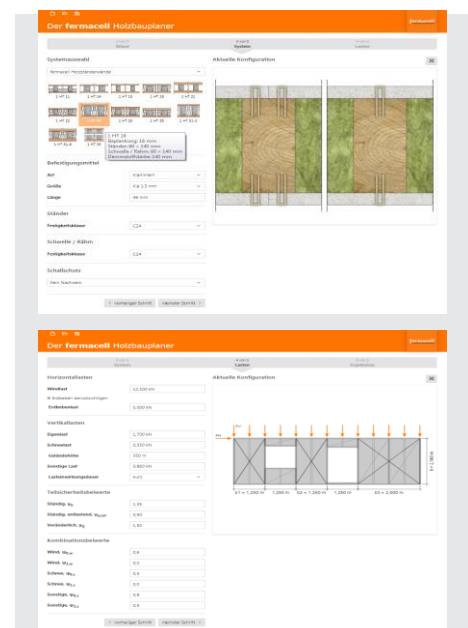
Der fermacell Holzbauplaner

fermacell

Schritt 1
Sistem

Schritt 2
System

Schritt 3
Lasten

Systemauswahl

fermacell Holzständerwände

1 HT 11
1 HT 14
1 HT 16
1 HT 18
1 HT 20
1 HT 21
1 HT 22
1 HT 26
1 HT 31
1 HT 31.1
1 HT 31.6
1 HT 32

1 HT 28
Beplankung: 18 mm
Ständer: 60 × 140 mm
Schwelle / Rähm: 60 × 140 mm
Dämmstoffdicke: 140 mm

Befestigungsmittel

Art
Klammern

Größe
Ø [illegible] mm

Länge
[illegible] mm

Ständer

Festigkeitsklasse
C24

Schwelle / Rähm

Festigkeitsklasse
C24

Schallschutz

Kein Nachweis

Aktuelle Konfiguration

‹ Vorheriger Schritt
Nächster Schritt ›

Der fermacell Holzbauplaner

fermacell

Schritt 1
System

Schritt 2
Lasten

Schritt 3
Ergebnisse

Horizontallasten

Windlast
12,500 kN

Erdbeben berücksichtigen

Erdbebenlast
3,500 kN

Vertikallasten

Eigenlast
1,700 kN

Schneelast
3,310 kN

Gebäudehöhe
300 m

Sonstige Last
0,800 kN

Lasteinwirkungsdauer
kurz

Teilsicherheitsbeiwerte

Ständig, $γ_G$
1,35

Ständig, entlastend, $γ_{G,inf}$
0,90

Veränderlich, $γ_Q$
1,50

Kombinationsbeiwerte

Wind, $ψ_{0,w}$
0,6

Wind, $ψ_{2,w}$
0,0

Schnee, $ψ_{0,s}$
0,5

Schnee, $ψ_{2,s}$
0,0

Sonstige, $ψ_{0,s}$
0,8

Sonstige, $ψ_{2,s}$
0,6

Aktuelle Konfiguration

B1 = 1,250 m
1,250 m
B2 = 1,250 m
1,250 m
B3 = 2,500 m

‹ Vorheriger Schritt
Nächster Schritt ›